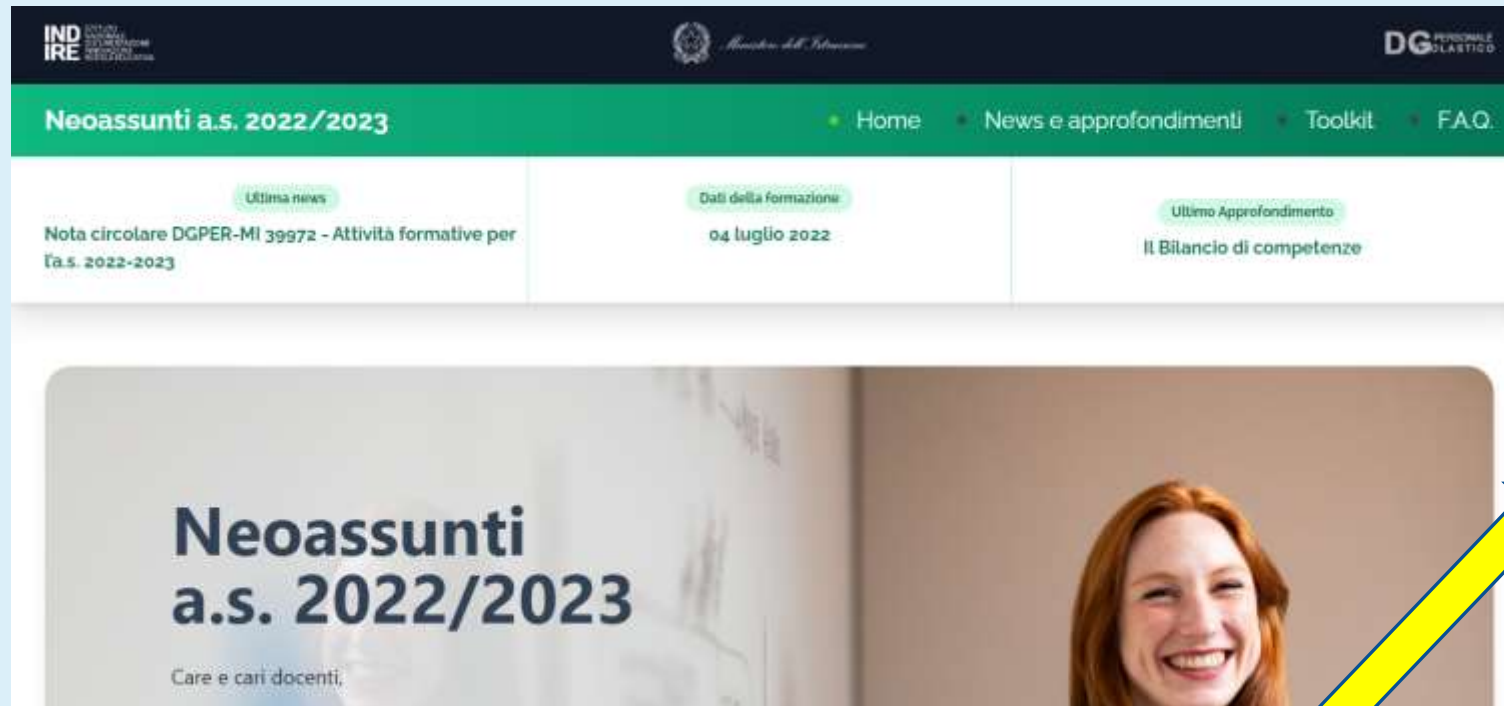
IND IRE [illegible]

Ministero dell'Istruzione

DG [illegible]

Neoassunti a.s. 2022/2023

Home News e approfondimenti Toolkit F.A.Q.

Ultima news
Nota circolare DGPER-MI 39972 - Attività formative per l'a.s. 2022-2023

Dati della formazione
04 luglio 2022

Ultimo Approfondimento
Il Bilancio di competenze

Neoassunti a.s. 2022/2023

Care e cari docenti,